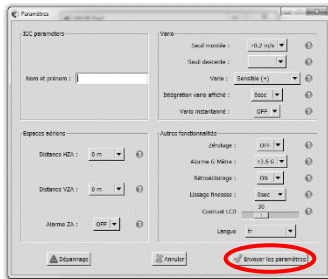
Paramètres

IGC parameters

Nom et prénom :

Vario

Seuil montée : 0.2 m/s

Seuil descente :

Vario : Sensible (+)

Intégration vario affiché : 8sec

Vario instantanné : OFF

Espaces aériens

Distance HZA : 0 m

Distance VZA : 0 m

Alarme ZA : OFF

Autres fonctionnalités

Zérotage : OFF

Alarme G Mètre : +2.5 G

Rétroéclairage : ON

Lissage finesse : 8sec

Contrast LCD 30

Langue fr

Dépannage

Annuler

Envoyer les paramètres